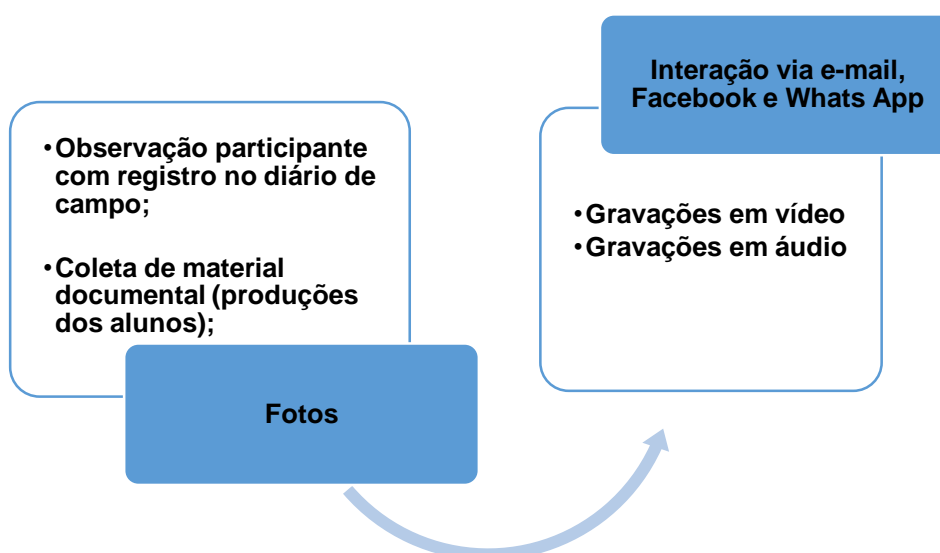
•Observação participante com registro no diário de campo;

•Coleta de material documental (produções dos alunos);

Fotos

Interação via e-mail, Facebook e Whats App

•Gravações em vídeo
•Gravações em áudio